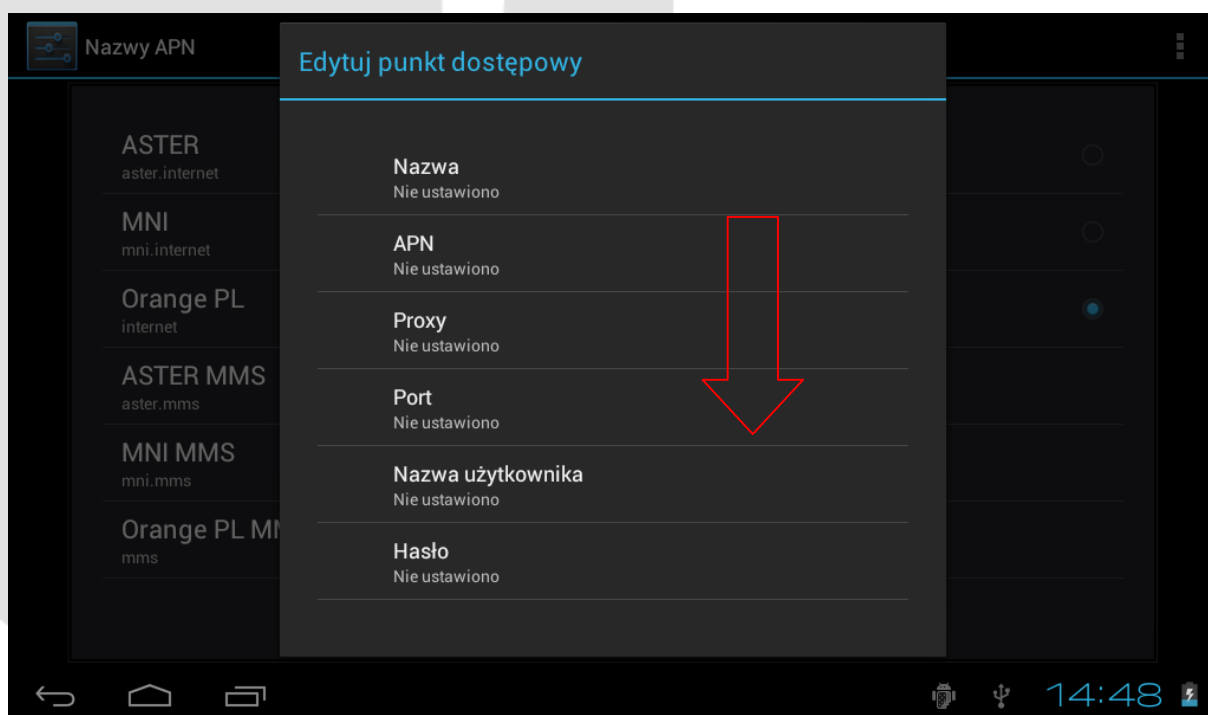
Nazwy APN

ASTER
aster.internet

MNI
mni.internet

Orange PL
internet

ASTER MMS
aster.mms

MNI MMS
mni.mms

Orange PL MM
mms

Edytuj punkt dostępowy

Nazwa
Nie ustawiono

APN
Nie ustawiono

Proxy
Nie ustawiono

Port
Nie ustawiono

Nazwa użytkownika
Nie ustawiono

Hasło
Nie ustawiono

14:48